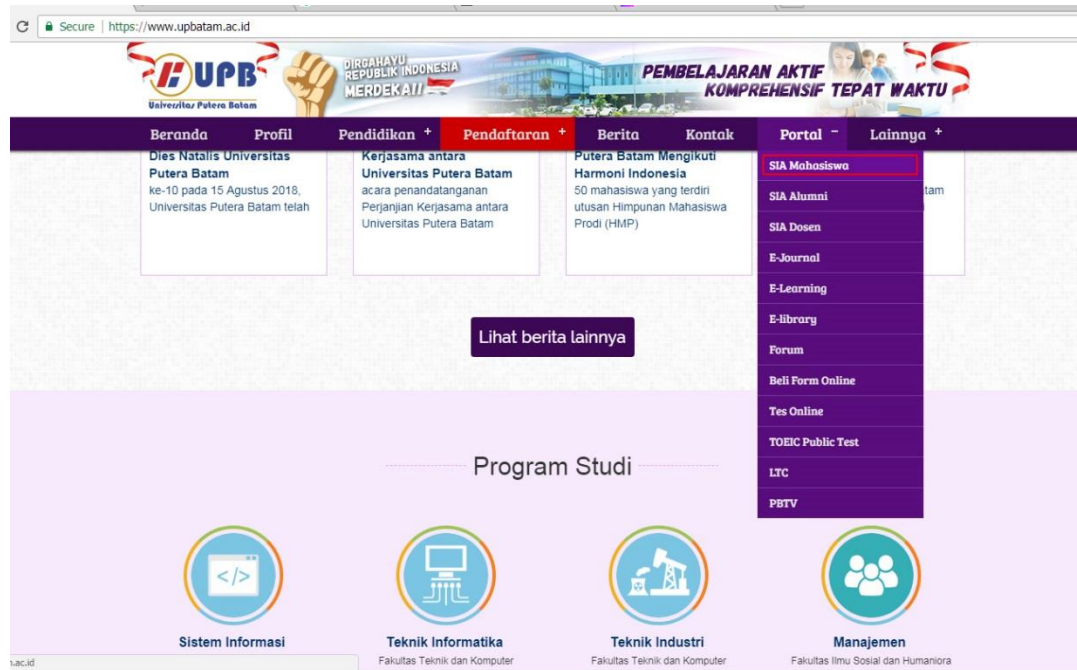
Secure | https://www.upbatam.ac.id

UPB
Universitas Putera Batam

DIRGAHAYU REPUBLIK INDONESIA MERDEKA!!

PEMBELAJARAN AKTIF KOMPREHENSIF TEPAT WAKTU

Beranda Profil Pendidikan + Pendaftaran + Berita Kontak Portal − Lainnya +

Dies Natalis Universitas Putera Batam
ke-10 pada 15 Agustus 2018, Universitas Putera Batam telah

Kerjasama antara Universitas Putera Batam
acara penandatanganan Perjanjian Kerjasama antara Universitas Putera Batam

Putera Batam Mengikuti Harmoni Indonesia
50 mahasiswa yang terdiri utusan Himpunan Mahasiswa Prodi (HMP)

tam

SIA Mahasiswa
SIA Alumni
SIA Dosen
E-Journal
E-Learning
E-library
Forum
Beli Form Online
Tes Online
TOEIC Public Test
LTC
PBTV

Lihat berita lainnya

Program Studi

Sistem Informasi

Teknik Informatika
Fakultas Teknik dan Komputer

Teknik Industri
Fakultas Teknik dan Komputer

Manajemen
Fakultas Ilmu Sosial dan Humaniora

.ac.id